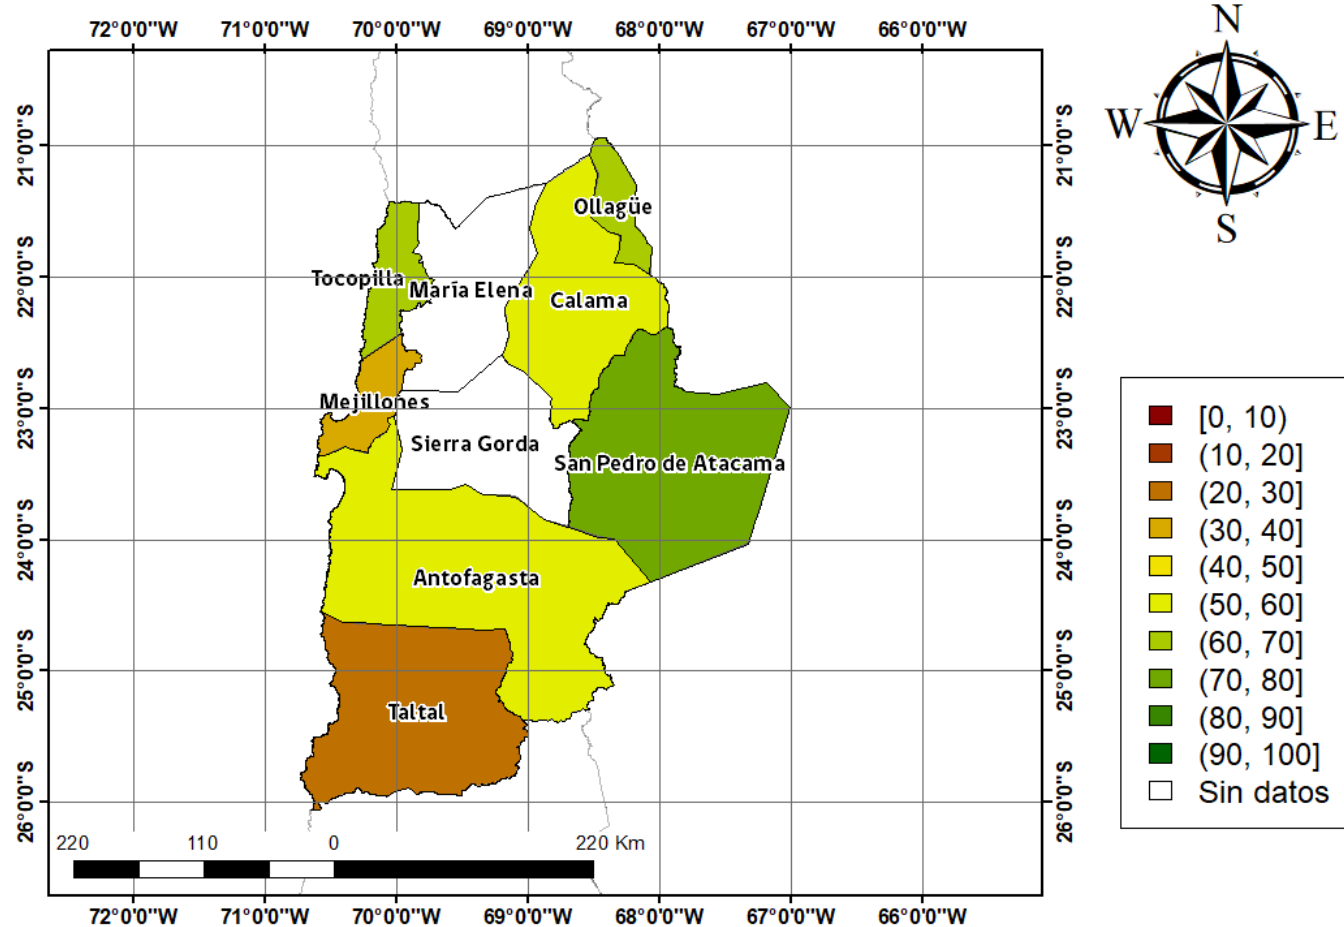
72°0'0"W 71°0'0"W 70°0'0"W 69°0'0"W 68°0'0"W 67°0'0"W 66°0'0"W

N
W E
S

21°0'0"S
22°0'0"S
23°0'0"S
24°0'0"S
25°0'0"S
26°0'0"S

Ollagüe
Tocopilla
María Elena
Calama
Mejillones
Sierra Gorda
San Pedro de Atacama
Antofagasta
Taltal

21°0'0"S
22°0'0"S
23°0'0"S
24°0'0"S
25°0'0"S
26°0'0"S

[0, 10)
(10, 20]
(20, 30]
(30, 40]
(40, 50]
(50, 60]
(60, 70]
(70, 80]
(80, 90]
(90, 100]
Sin datos

220 110 0 220 Km

72°0'0"W 71°0'0"W 70°0'0"W 69°0'0"W 68°0'0"W 67°0'0"W 66°0'0"W